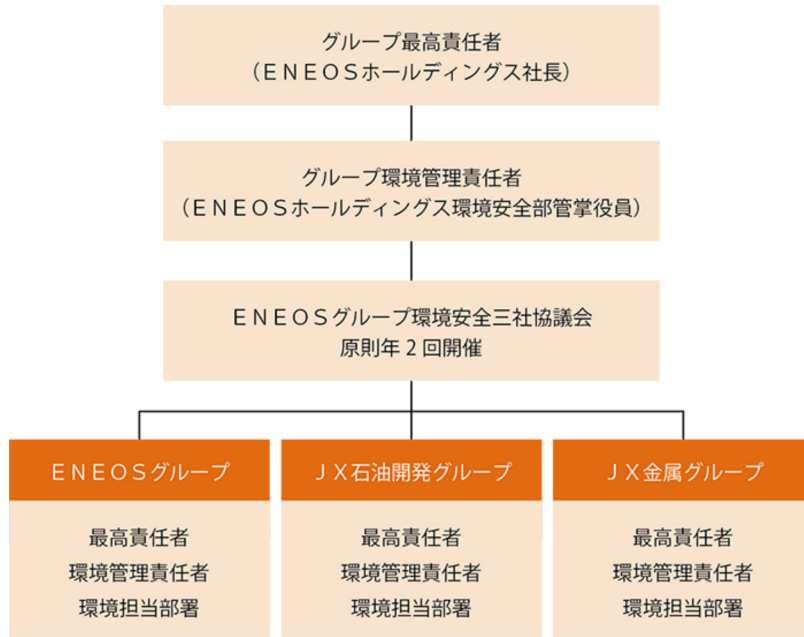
グループ最高責任者
（ＥＮＥＯＳホールディングス社長）

グループ環境管理責任者
（ＥＮＥＯＳホールディングス環境安全部管掌役員）

ＥＮＥＯＳグループ環境安全三社協議会
原則年２回開催

ＥＮＥＯＳグループ

最高責任者
環境管理責任者
環境担当部署

ＪＸ石油開発グループ

最高責任者
環境管理責任者
環境担当部署

ＪＸ金属グループ

最高責任者
環境管理責任者
環境担当部署